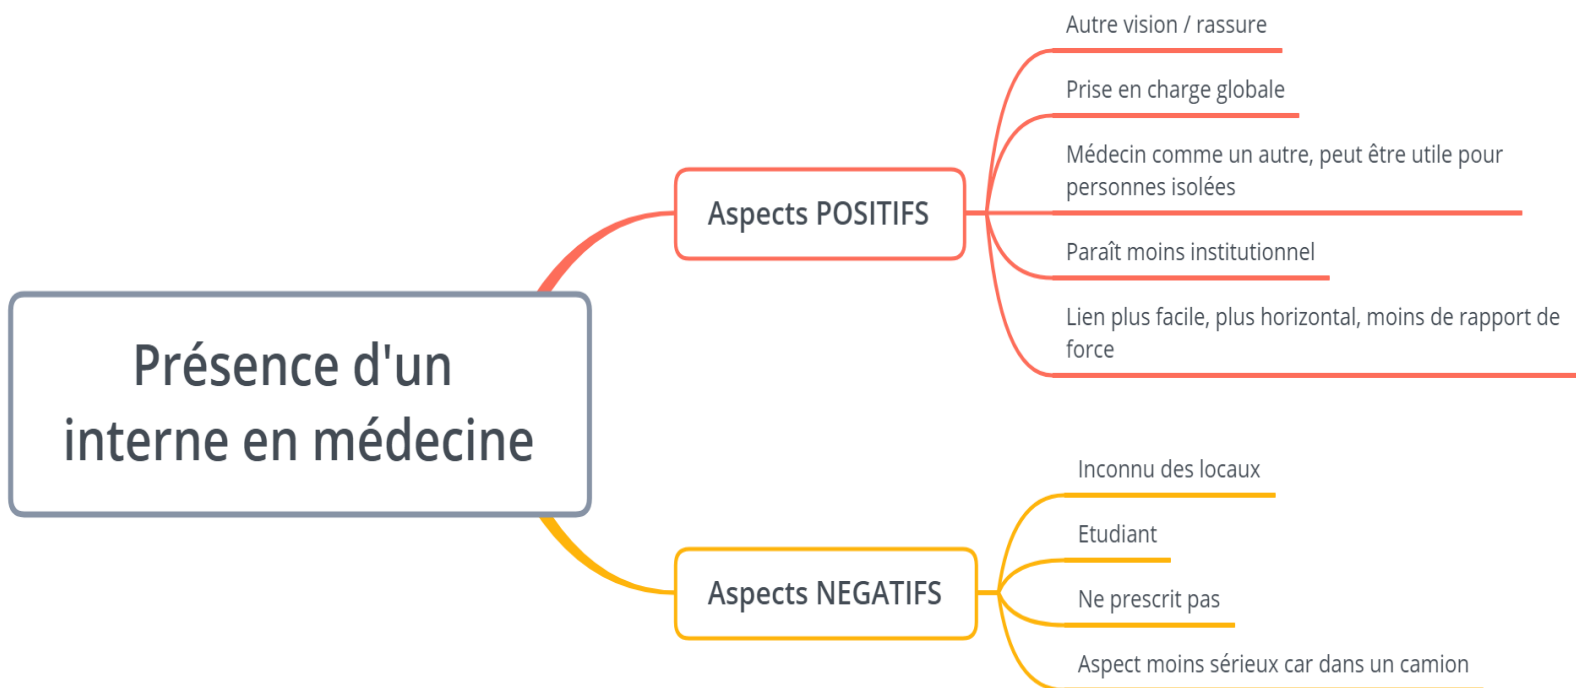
Présence d'un interne en médecine

Aspects POSITIFS

Autre vision / rassure

Prise en charge globale

Médecin comme un autre, peut être utile pour personnes isolées

Paraît moins institutionnel

Lien plus facile, plus horizontal, moins de rapport de force

Aspects NEGATIFS

Inconnu des locaux

Etudiant

Ne prescrit pas

Aspect moins sérieux car dans un camion